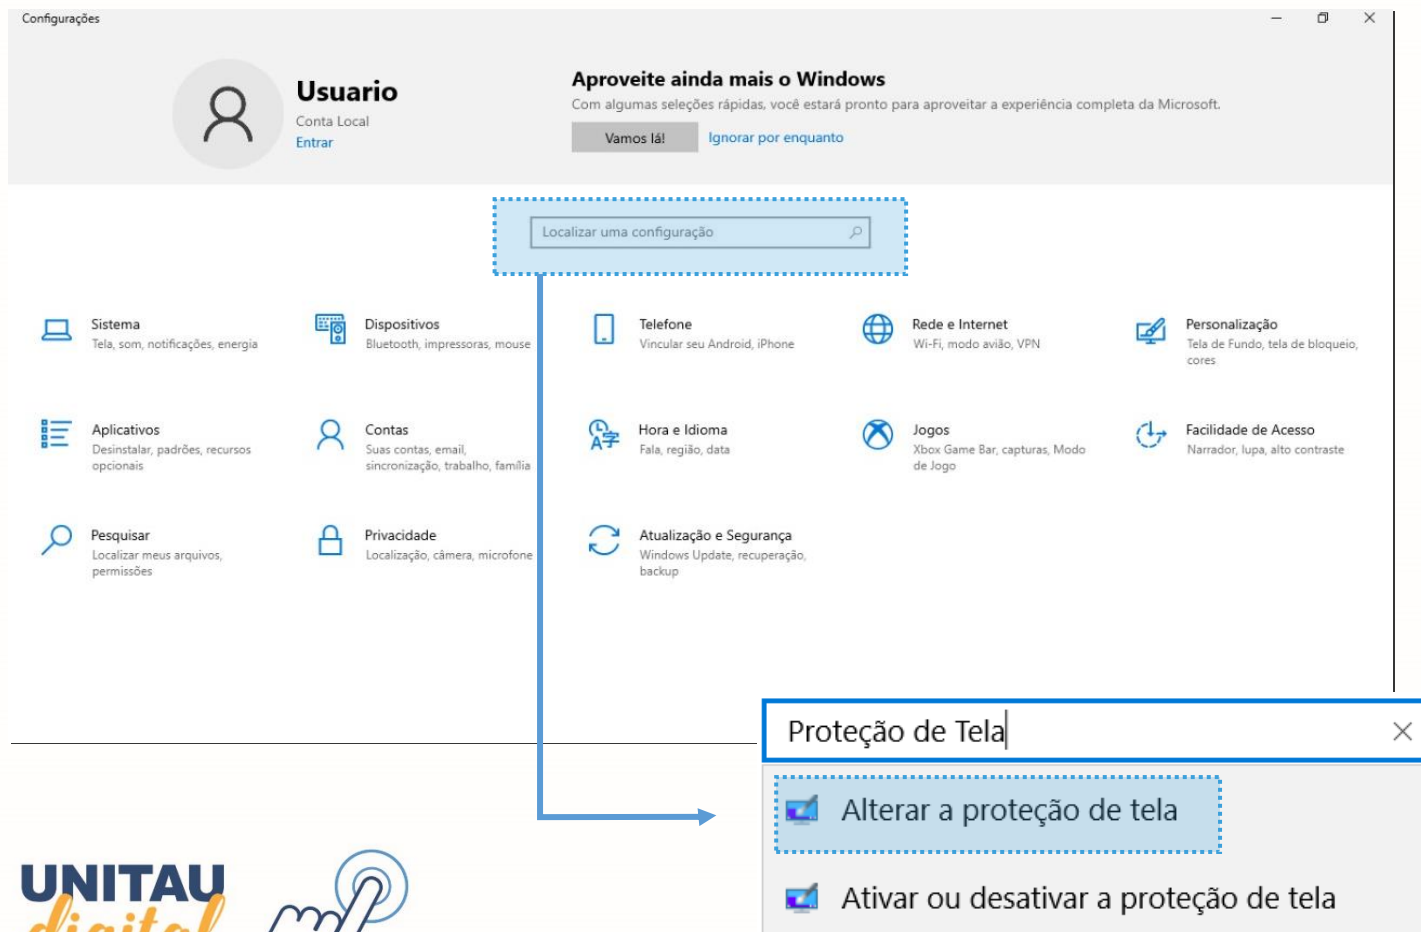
Configurações

Usuario
Conta Local
Entrar

Aproveite ainda mais o Windows
Com algumas seleções rápidas, você estará pronto para aproveitar a experiência completa da Microsoft.
Vamos lá!
Ignorar por enquanto

Localizar uma configuração

Sistema
Tela, som, notificações, energia

Dispositivos
Bluetooth, impressoras, mouse

Telefone
Vincular seu Android, iPhone

Rede e Internet
Wi-Fi, modo avião, VPN

Personalização
Tela de Fundo, tela de bloqueio, cores

Aplicativos
Desinstalar, padrões, recursos opcionais

Contas
Suas contas, email, sincronização, trabalho, família

Hora e Idioma
Fala, região, data

Jogos
Xbox Game Bar, capturas, Modo de Jogo

Facilidade de Acesso
Narrador, lupa, alto contraste

Pesquisar
Localizar meus arquivos, permissões

Privacidade
Localização, câmera, microfone

Atualização e Segurança
Windows Update, recuperação, backup

Proteção de Tela

Alterar a proteção de tela

Ativar ou desativar a proteção de tela

UNITAU
digital